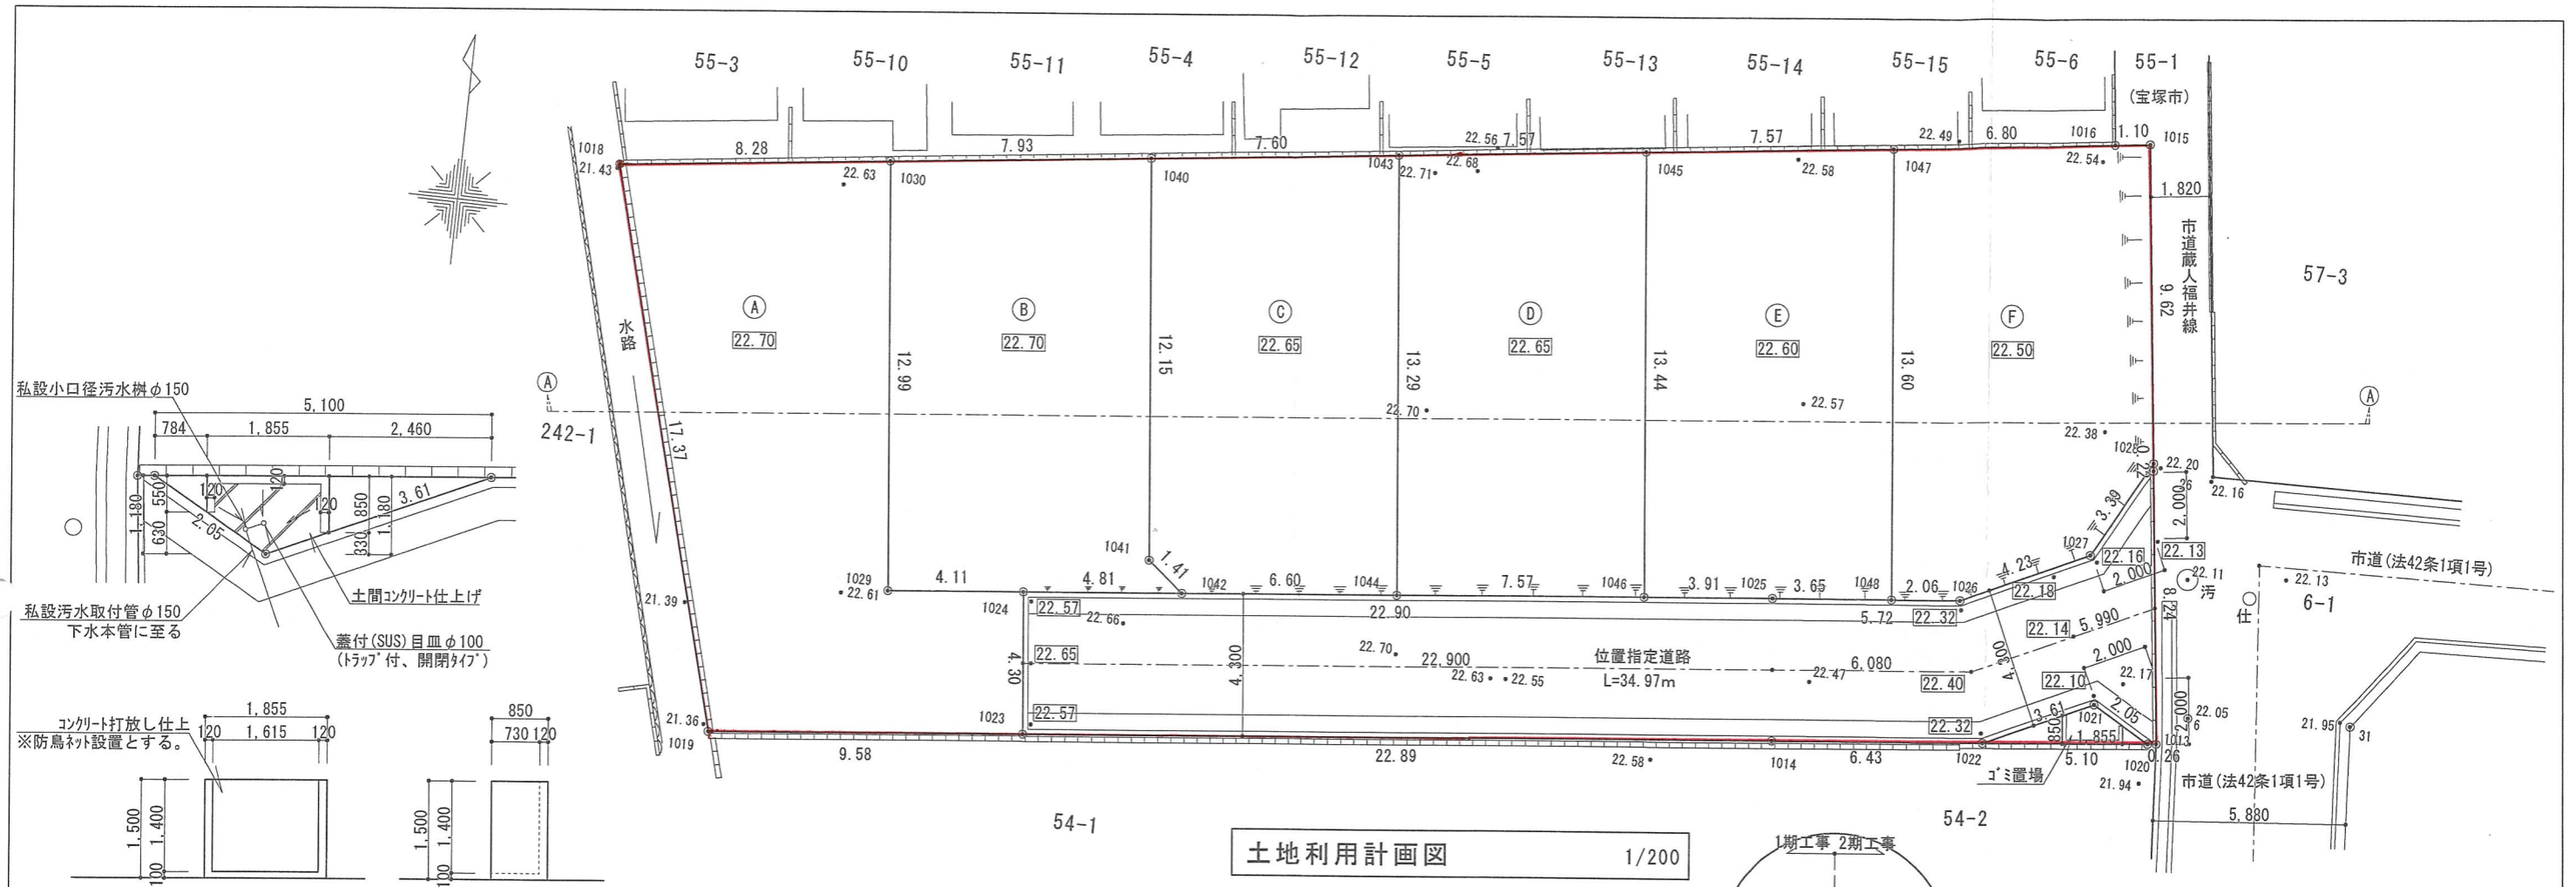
55-3 55-10 55-11 55-4 55-12 55-5 55-13 55-14 55-15 55-6 55-1

(宝塚市)

1018
21.43
8.28
7.93
7.60
22.56 7.57
7.57
22.49
6.80
1016
1.10
1015
22.63
1030
1040
1043
22.71
22.68
1045
22.58
1047
22.54
1,820

市道蔵人福井線

57-3

9.62

Ⓐ
22.70
Ⓑ
22.70
Ⓒ
22.65
Ⓓ
22.65
Ⓔ
22.60
Ⓕ
22.50

水路

12.99
12.15
13.29
13.44
13.60

Ⓐ
Ⓐ

22.70
22.57

242-1

17.37

22.38
1028
22.20
22.16
2.000
3.30

私設小口径汚水桝 $\phi$150
5,100
784 1,855 2,460
1,180
550
630
120
120
2.05
120
850
330
1,180
3.61

土間コンクリート仕上げ

私設汚水取付管 $\phi$150
下水本管に至る

蓋付(SUS)目皿 $\phi$100
(トラップ付、開閉タイプ)

1041
1.41
1029
22.61
4.11
1024
4.81
1042
6.60
1044
7.57
1046
3.91
1025
3.65
1048
2.06
1026
4.23
1027
22.16
22.13
2.000
22.11
汚
仕
22.13
市道(法42条1項1号)
6-1

21.39
22.57
22.66
22.90
5.72
22.32
22.18
22.14
5.990
8.24

4.30
22.65
4.300
22.70
22.900
位置指定道路
L=34.97m
22.63
22.55
22.47
6.080
22.40
4.300
2.000
22.17
22.10

22.57
1023
22.32
3.61
1021
2.05
2.000
22.05

21.36
1019
9.58
22.89
1014
6.43
1022
850
1.855
1013
5.10
1020
0.26
22.58
ゴミ置場
21.94
21.95
31
市道(法42条1項1号)
5,880

コンクリート打放し仕上
※防鳥ネット設置とする。
1,855
120 1,615 120
850
730 120
1,500
1,400
100
1,500
1,400
100

54-1
54-2

土地利用計画図 1/200

1期工事 2期工事